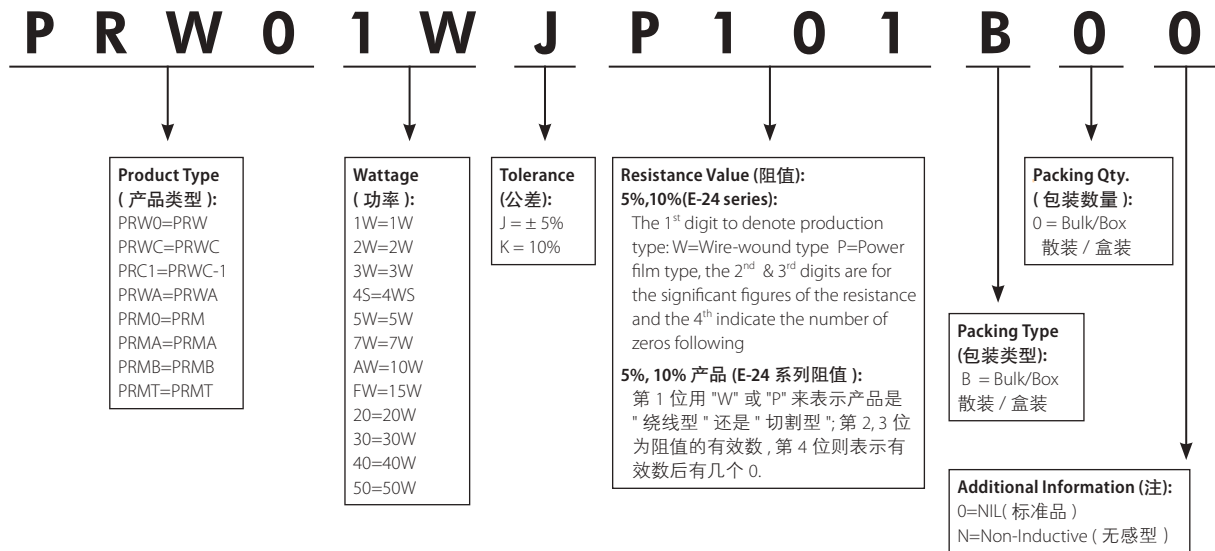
P R W 0 1 W J P 1 0 1 B 0 0

Product Type ( 产品类型 ):
PRW0=PRW
PRWC=PRWC
PRC1=PRWC-1
PRWA=PRWA
PRM0=PRM
PRMA=PRMA
PRMB=PRMB
PRMT=PRMT

Wattage ( 功率 ):
1W=1W
2W=2W
3W=3W
4S=4WS
5W=5W
7W=7W
AW=10W
FW=15W
20=20W
30=30W
40=40W
50=50W

Tolerance (公差):
J = ± 5%
K = 10%

Resistance Value (阻值):
5%,10%(E-24 series):
The 1$^{st}$ digit to denote production type: W=Wire-wound type P=Power film type, the 2$^{nd}$ & 3$^{rd}$ digits are for the significant figures of the resistance and the 4$^{th}$ indicate the number of zeros following

5%, 10% 产品 (E-24 系列阻值 ):
第 1 位用 "W" 或 "P" 来表示产品是 " 绕线型 " 还是 " 切割型 "; 第 2, 3 位为阻值的有效数 , 第 4 位则表示有效数后有几个 0.

Packing Type (包装类型):
B = Bulk/Box
散装 / 盒装

Packing Qty. ( 包装数量 ):
0 = Bulk/Box
散装 / 盒装

Additional Information (注):
0=NIL( 标准品 )
N=Non-Inductive ( 无感型 )